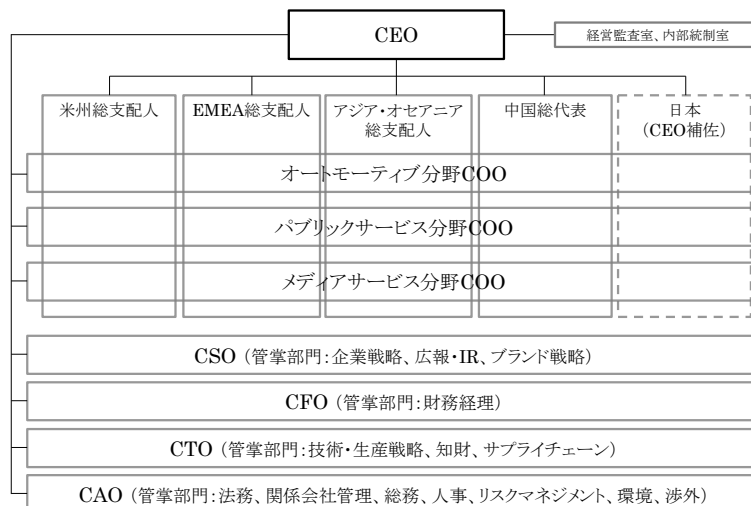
CEO

経営監査室、内部統制室

米州総支配人

EMEA総支配人

アジア・オセアニア総支配人

中国総代表

日本（CEO補佐）

オートモーティブ分野COO

パブリックサービス分野COO

メディアサービス分野COO

CSO（管掌部門：企業戦略、広報・IR、ブランド戦略）

CFO（管掌部門：財務経理）

CTO（管掌部門：技術・生産戦略、知財、サプライチェーン）

CAO（管掌部門：法務、関係会社管理、総務、人事、リスクマネジメント、環境、渉外）